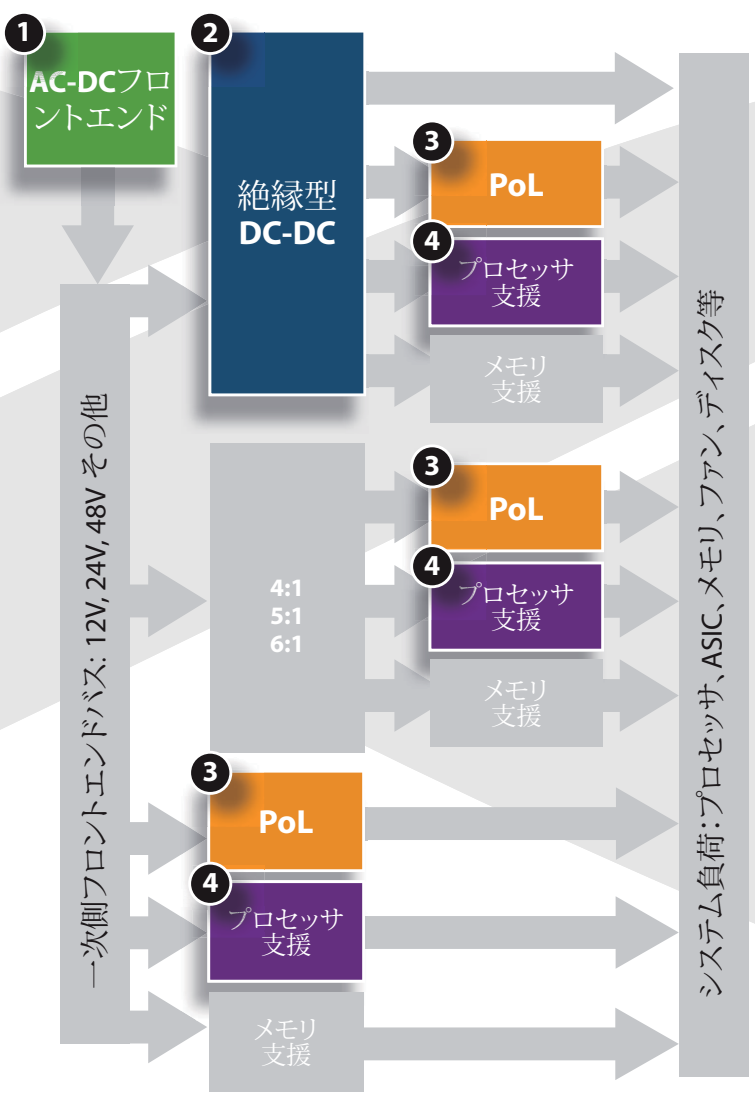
1
AC-DCフロントエンド

2
絶縁型
DC-DC

3
PoL

4
プロセッサ
支援

メモリ
支援

2
4:1
5:1
6:1

3
PoL

4
プロセッサ
支援

メモリ
支援

3
PoL

4
プロセッサ
支援

メモリ
支援

一次側フロントエンドバス: 12V, 24V, 48V その他

システム負荷: プロセッサ, ASIC, メモリ, ファン, ディスク等